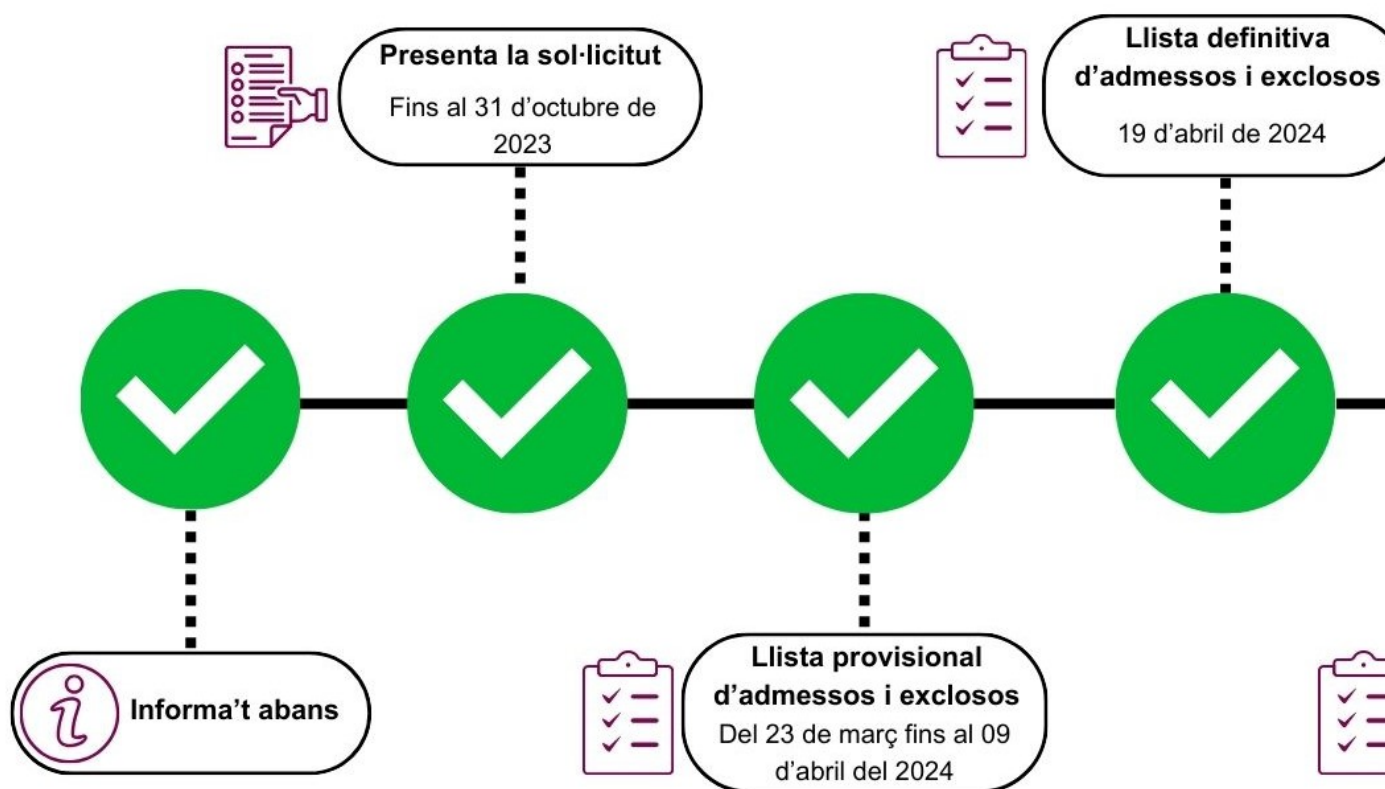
Presenta la sol·licitut
Fins al 31 d'octubre de 2023

Llista definitiva d'admessos i exclosos
19 d'abril de 2024

Informa't abans

Llista provisional d'admessos i exclosos
Del 23 de març fins al 09 d'abril del 2024